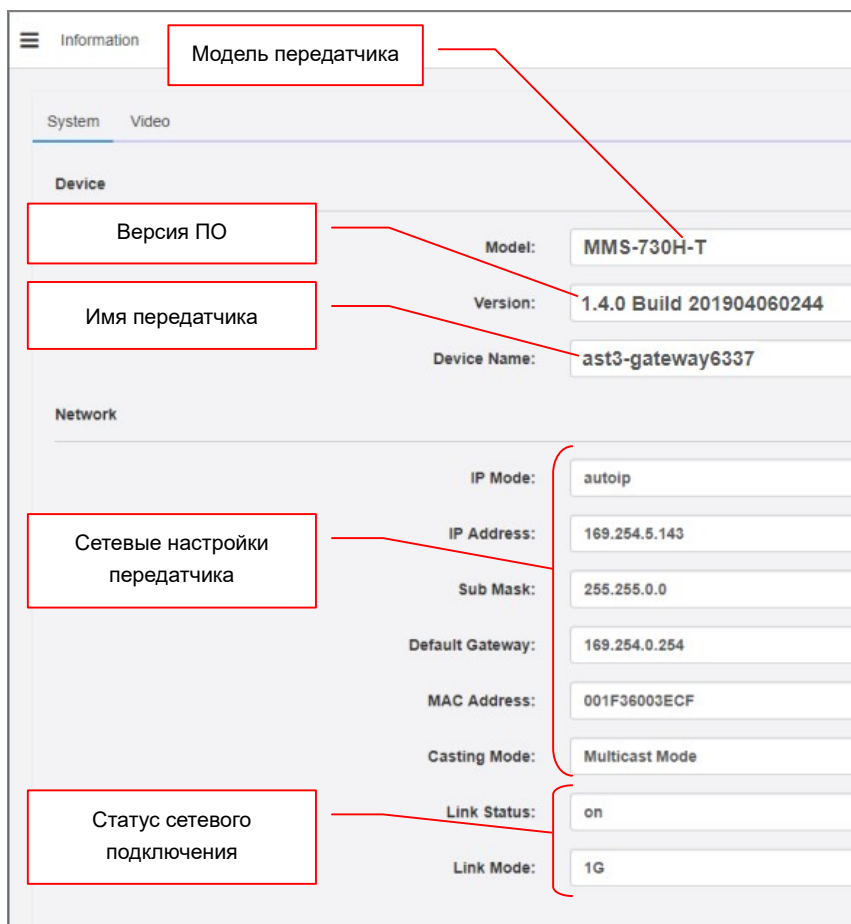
Information

Модель передатчика

System Video

Device

Версия ПО

Model: MMS-730H-T

Version: 1.4.0 Build 201904060244

Имя передатчика

Device Name: ast3-gateway6337

Network

IP Mode: autoip

Сетевые настройки передатчика

IP Address: 169.254.5.143

Sub Mask: 255.255.0.0

Default Gateway: 169.254.0.254

MAC Address: 001F36003ECF

Casting Mode: Multicast Mode

Статус сетевого подключения

Link Status: on

Link Mode: 1G